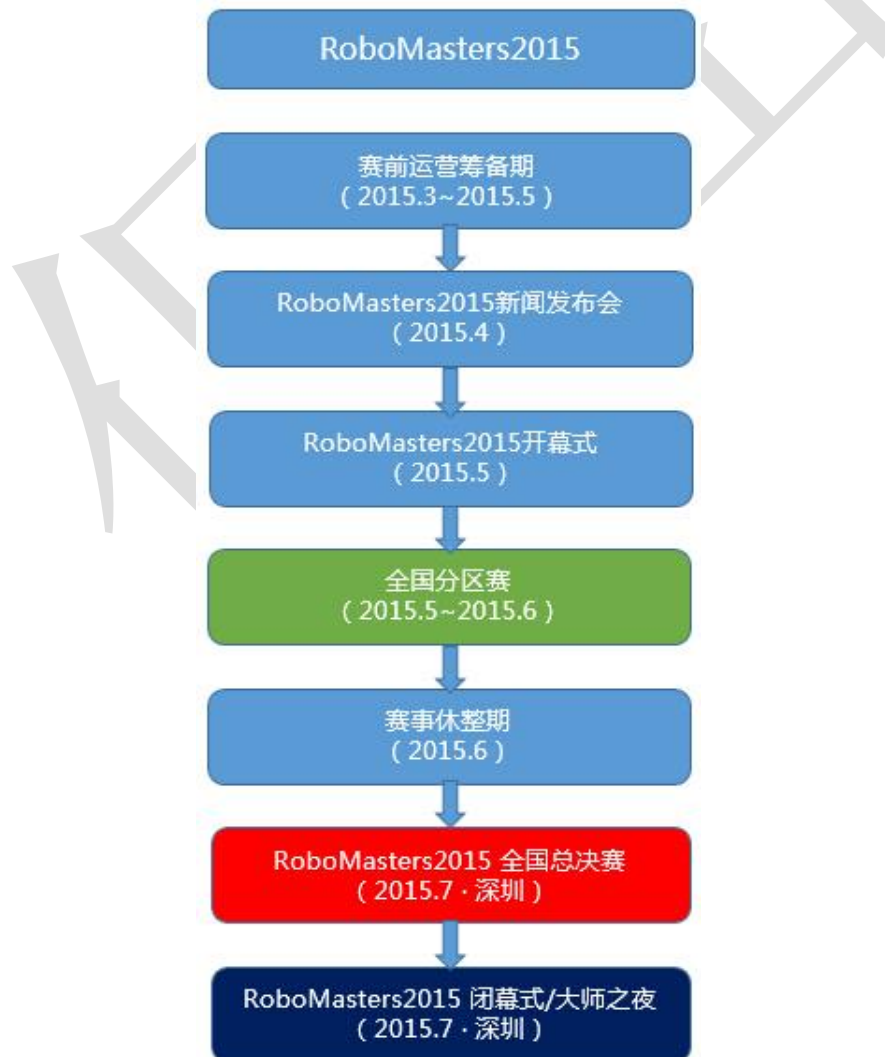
RoboMasters2015

赛前运营筹备期
（2015.3~2015.5）

RoboMasters2015新闻发布会
（2015.4）

RoboMasters2015开幕式
（2015.5）

全国分区赛
（2015.5~2015.6）

赛事休整期
（2015.6）

RoboMasters2015 全国总决赛
（2015.7 · 深圳）

RoboMasters2015 闭幕式/大师之夜
（2015.7 · 深圳）